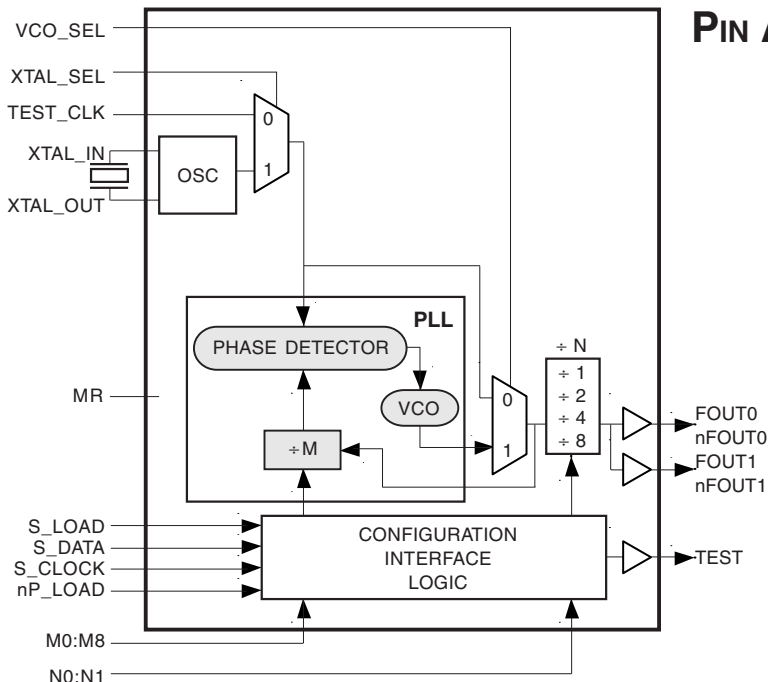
PIN A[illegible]

VCO_SEL
XTAL_SEL
TEST_CLK
0
1
XTAL_IN
OSC
XTAL_OUT

PLL
PHASE DETECTOR
VCO
÷M

MR

0
1

÷ N
÷ 1
÷ 2
÷ 4
÷ 8

FOUT0
nFOUT0
FOUT1
nFOUT1

S_LOAD
S_DATA
S_CLOCK
nP_LOAD

CONFIGURATION
INTERFACE
LOGIC

TEST

M0:M8
N0:N1